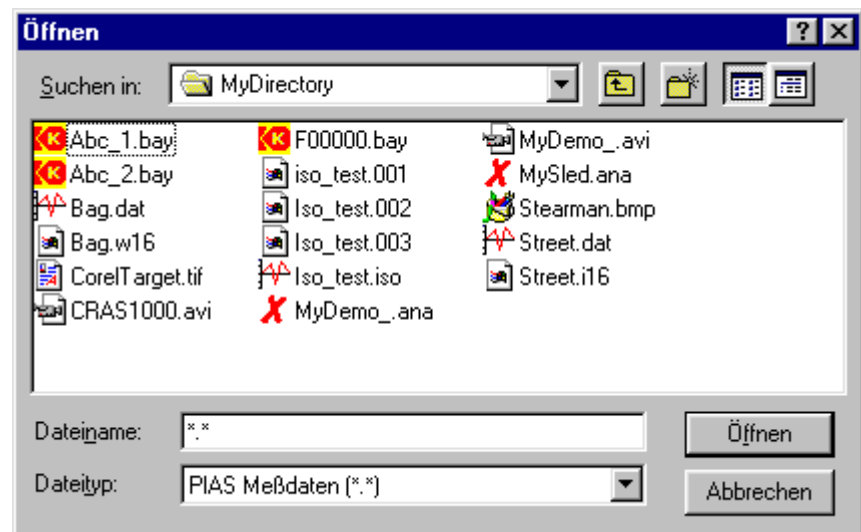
Öffnen

?

Suchen in: MyDirectory

Abc_1.bay
Abc_2.bay
Bag.dat
Bag.w16
CorelTarget.tif
CRAS1000.avi

F00000.bay
iso_test.001
Iso_test.002
Iso_test.003
Iso_test.iso
MyDemo_.ana

MyDemo_.avi
MySled.ana
Stearman.bmp
Street.dat
Street.i16

Dateiname: *.*
Dateityp: PIAS Meßdaten (*.*)

Öffnen
Abbrechen